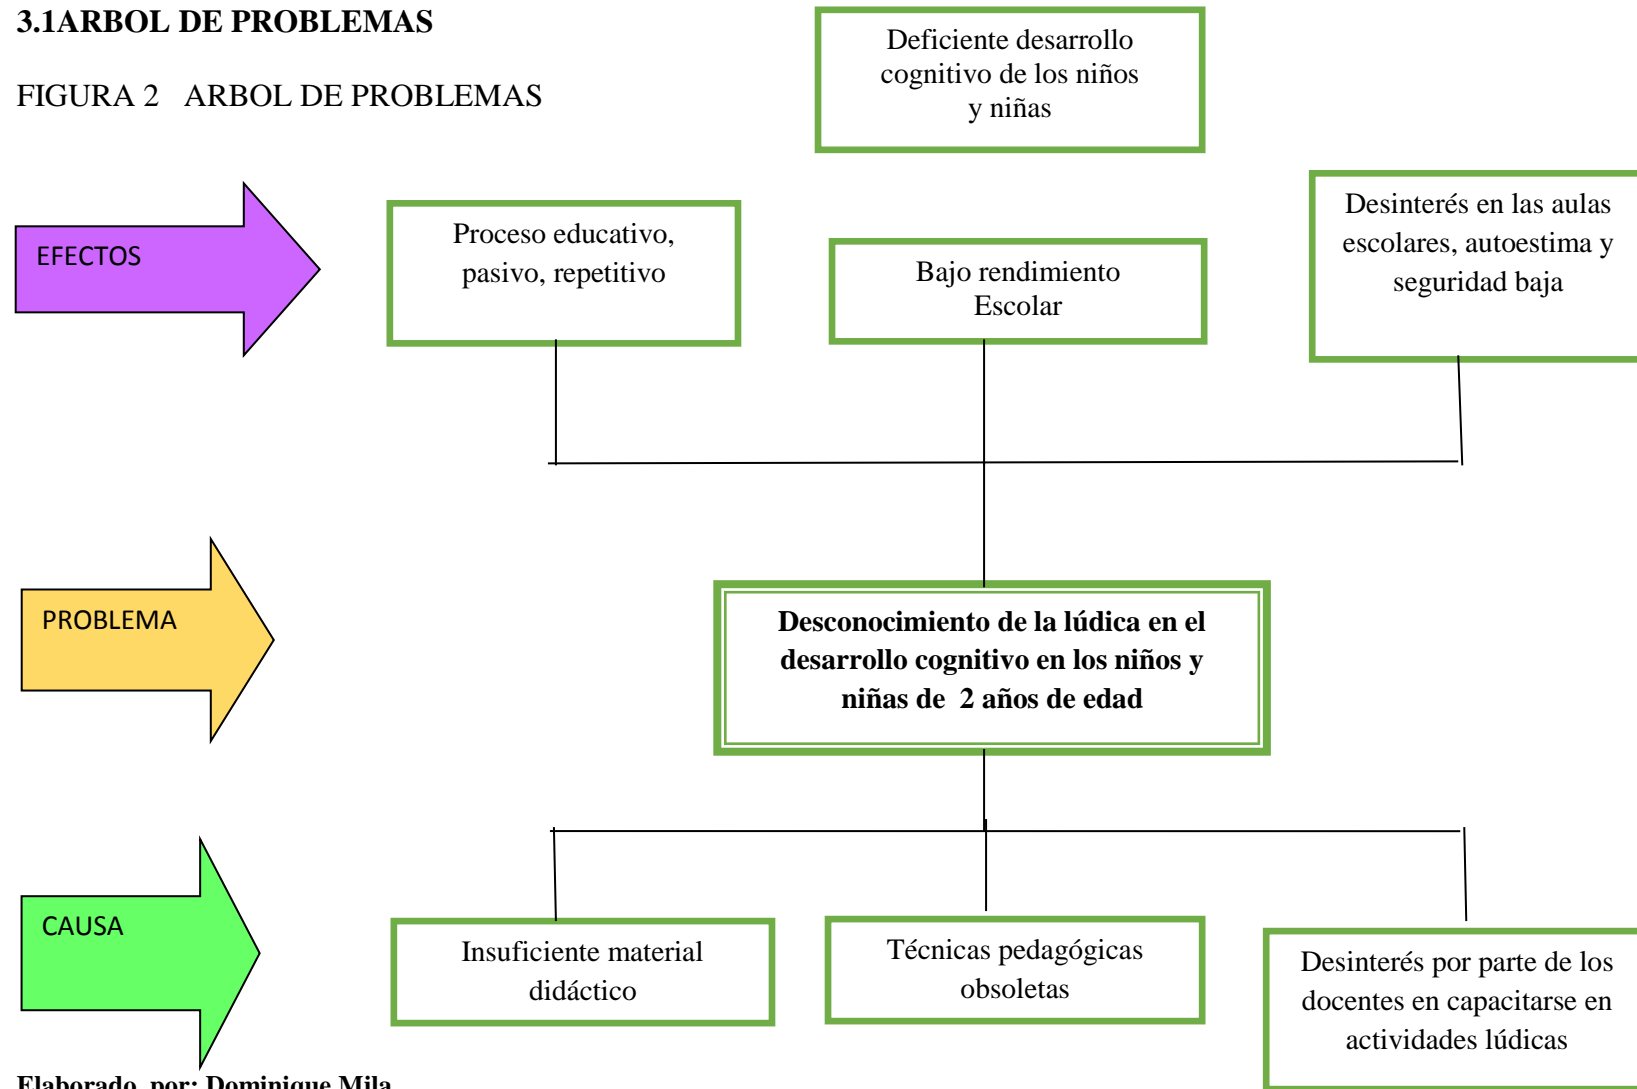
3.1ARBOL DE PROBLEMAS

FIGURA 2 ARBOL DE PROBLEMAS

Deficiente desarrollo cognitivo de los niños y niñas

EFECTOS

Proceso educativo, pasivo, repetitivo

Bajo rendimiento Escolar

Desinterés en las aulas escolares, autoestima y seguridad baja

PROBLEMA

Desconocimiento de la lúdica en el desarrollo cognitivo en los niños y niñas de 2 años de edad

CAUSA

Insuficiente material didáctico

Técnicas pedagógicas obsoletas

Desinterés por parte de los docentes en capacitarse en actividades lúdicas

Elaborado por: Dominique Mila